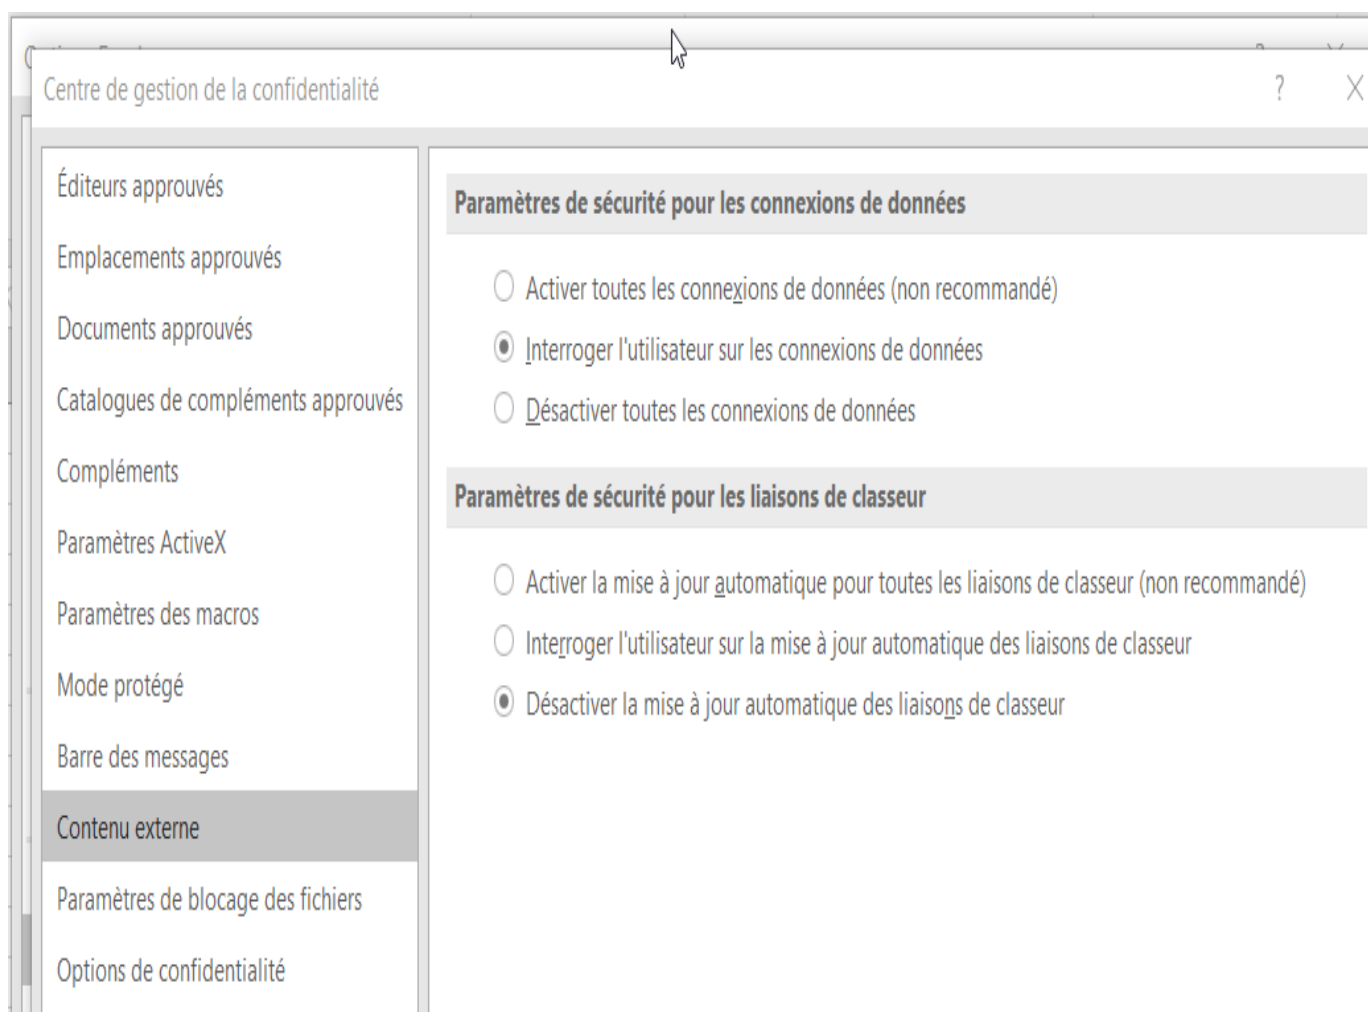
Centre de gestion de la confidentialité

?

X

Éditeurs approuvés

Emplacements approuvés

Documents approuvés

Catalogues de compléments approuvés

Compléments

Paramètres ActiveX

Paramètres des macros

Mode protégé

Barre des messages

Contenu externe

Paramètres de blocage des fichiers

Options de confidentialité

Paramètres de sécurité pour les connexions de données

Activer toutes les connexions de données (non recommandé)

Interroger l'utilisateur sur les connexions de données

Désactiver toutes les connexions de données

Paramètres de sécurité pour les liaisons de classeur

Activer la mise à jour automatique pour toutes les liaisons de classeur (non recommandé)

Interroger l'utilisateur sur la mise à jour automatique des liaisons de classeur

Désactiver la mise à jour automatique des liaisons de classeur